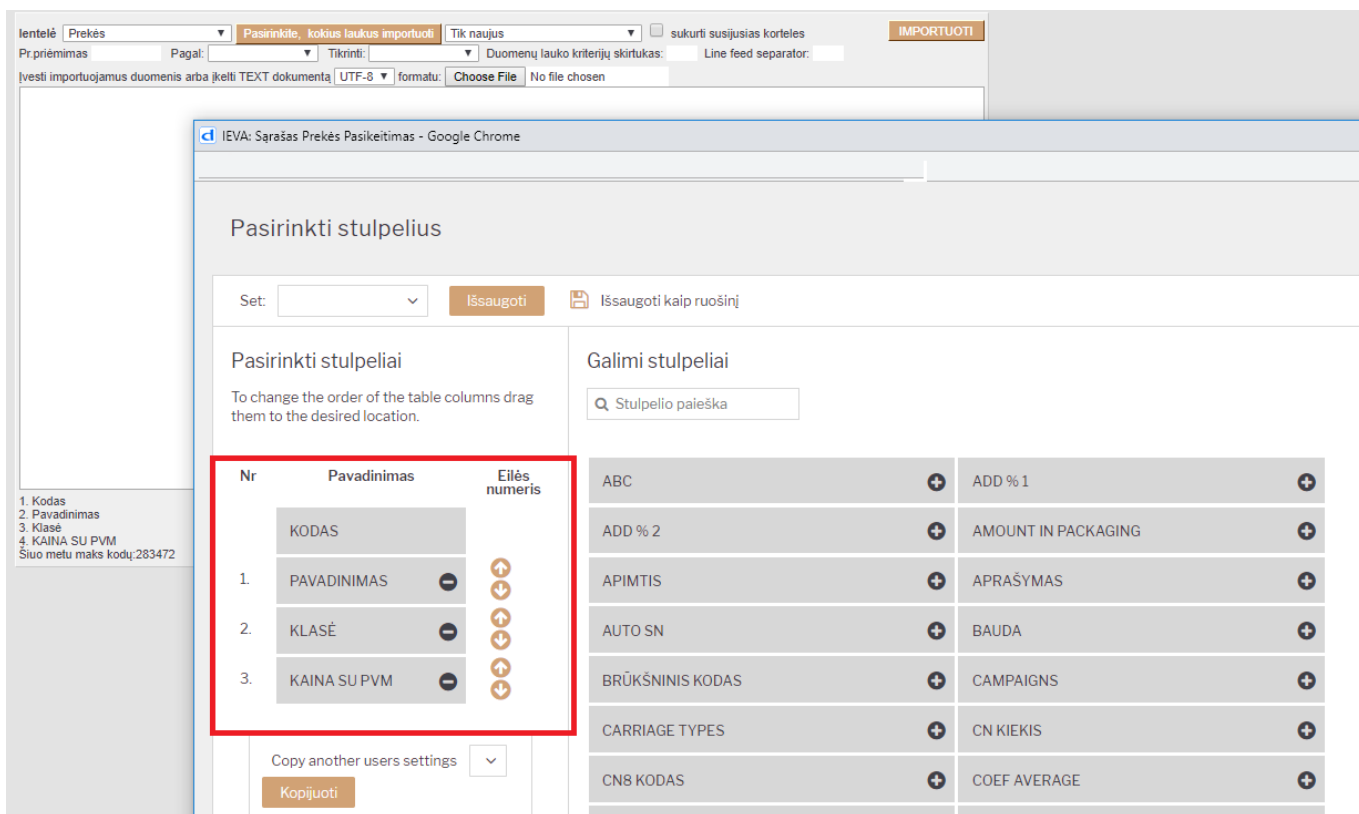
lentelė Prekės Pasirinkite, kokius laukus importuoti Tik naujus sukurti susijusias korteles IMPORTUOTI
Pr.priėmimas Pagal: Tikrinti: Duomenų lauko kriterijų skirtukas: Line feed separator:
Įvesti importuojamus duomenis arba įkelti TEXT dokumentą UTF-8 formatu: Choose File No file chosen

1. Kodas
2. Pavadinimas
3. Klasė
4. KAINA SU PVM
Šiuo metu maks kodų:283472

IEVA: Sąrašas Prekės Pasikeitimas - Google Chrome

Pasirinkti stulpelius

Set: Išsaugoti Išsaugoti kaip ruošinį

Pasirinkti stulpeliai

To change the order of the table columns drag them to the desired location.

| Nr | Pavadinimas | Eilės numeris |
|---|---|---|
| | KODAS | |
| 1. | PAVADINIMAS | |
| 2. | KLASĖ | |
| 3. | KAINA SU PVM | |

Copy another users settings
Kopijuoti

Galimi stulpeliai

Stulpelio paieška

| ABC | ADD % 1 |
|---|---|
| ADD % 2 | AMOUNT IN PACKAGING |
| APIMTIS | APRAŠYMAS |
| AUTO SN | BAUDA |
| BRŪKŠNINIS KODAS | CAMPAIGNS |
| CARRIAGE TYPES | CN KIEKIS |
| CN8 KODAS | COEF AVERAGE |